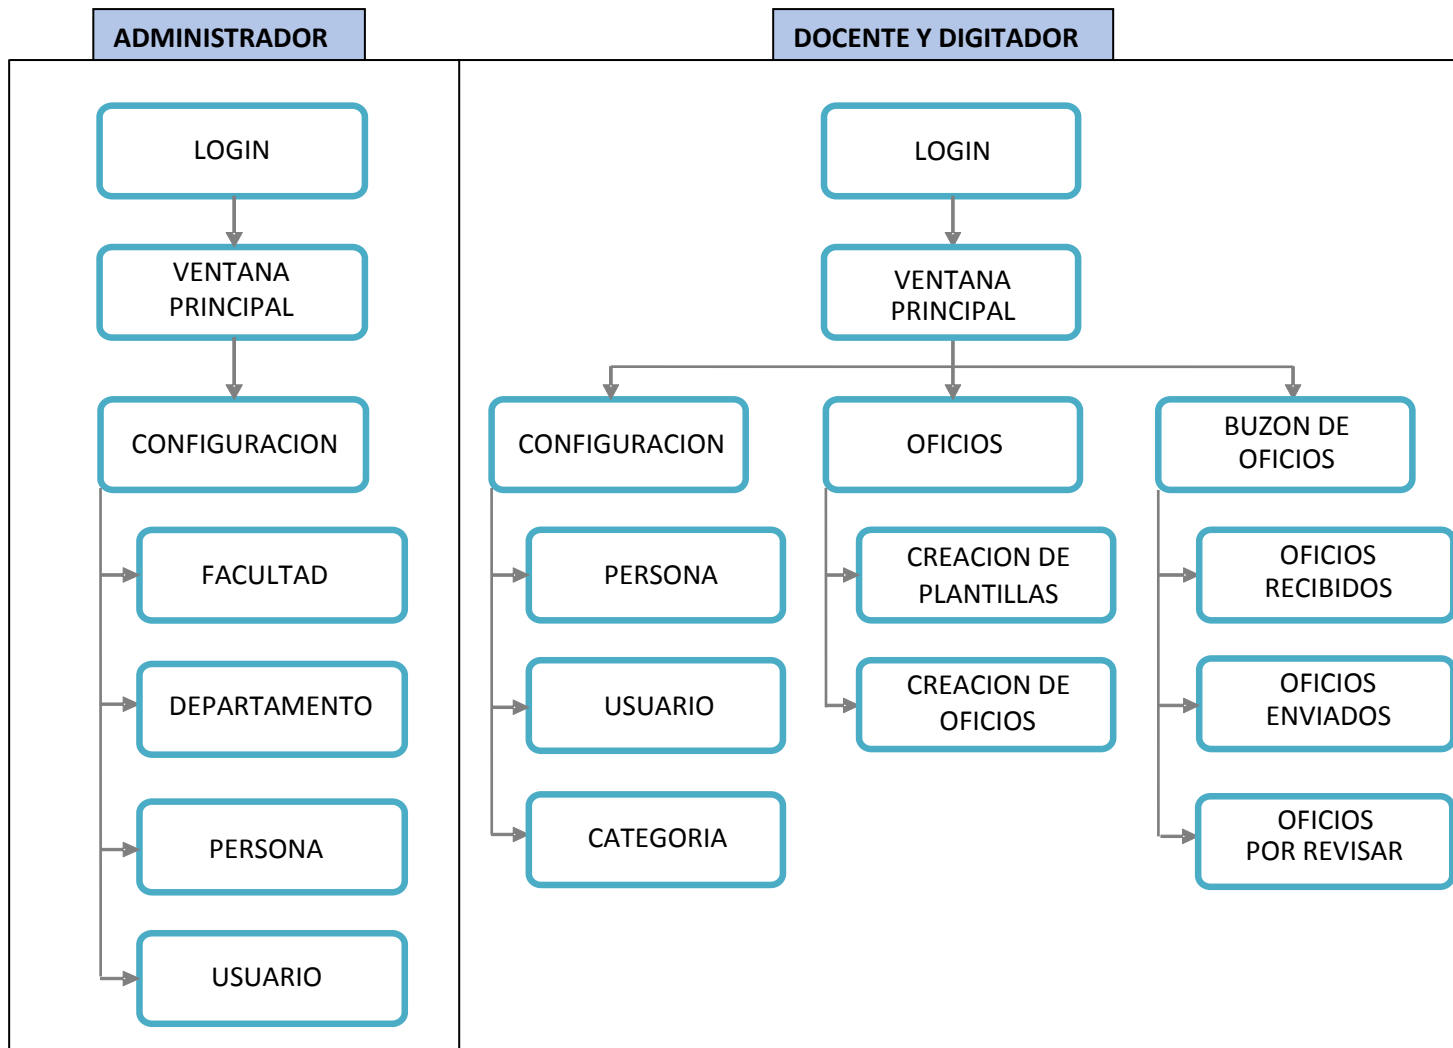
ADMINISTRADOR

LOGIN

VENTANA PRINCIPAL

CONFIGURACION

FACULTAD

DEPARTAMENTO

PERSONA

USUARIO

DOCENTE Y DIGITADOR

LOGIN

VENTANA PRINCIPAL

CONFIGURACION

PERSONA

USUARIO

CATEGORIA

OFICIOS

CREACION DE PLANTILLAS

CREACION DE OFICIOS

BUZON DE OFICIOS

OFICIOS RECIBIDOS

OFICIOS ENVIADOS

OFICIOS POR REVISAR